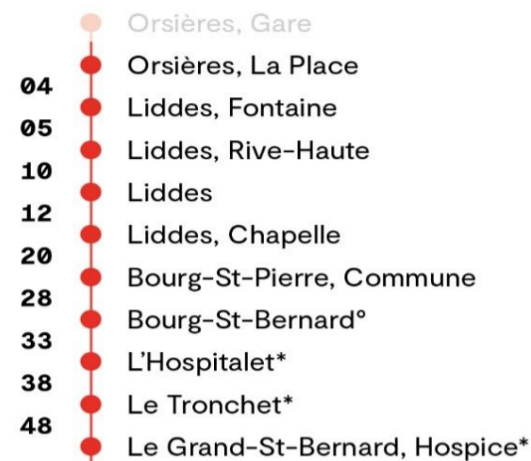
Orsières, Gare
Orsières, La Place
04
Liddes, Fontaine
05
Liddes, Rive-Haute
10
Liddes
12
Liddes, Chapelle
20
Bourg-St-Pierre, Commune
28
Bourg-St-Bernard°
33
L'Hospitalet*
38
Le Tronchet*
48
Le Grand-St-Bernard, Hospice*